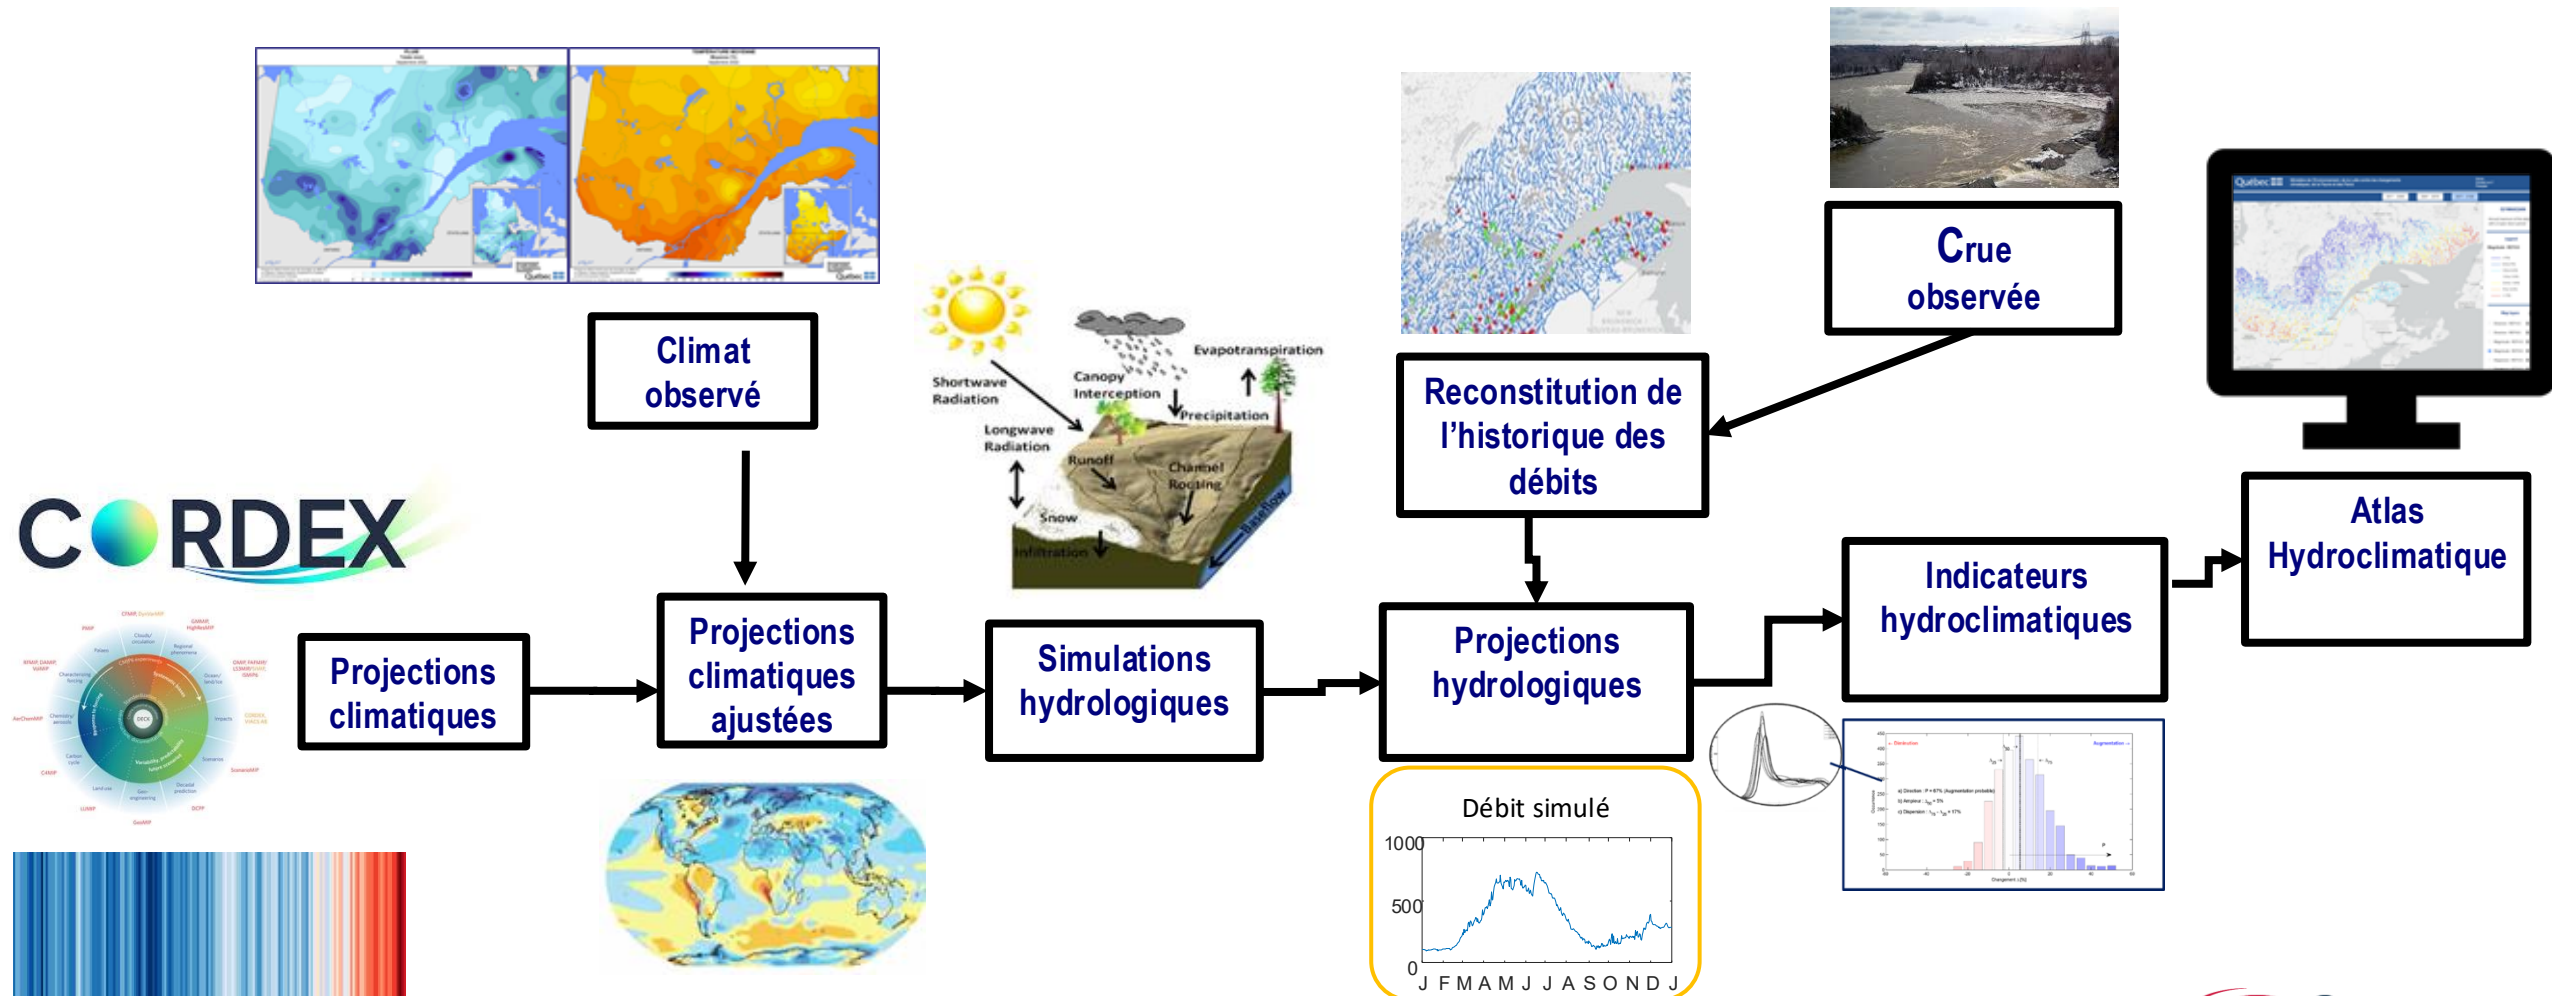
Climat observé

CORDEX

Projections climatiques

Projections climatiques ajustées

Shortwave Radiation

Canopy Interception

Evapotranspiration

Precipitation

Longwave Radiation

Runoff

Channel Routing

Snow

Infiltration

Baseflow

Simulations hydrologiques

Reconstitution de l'historique des débits

Crue observée

Projections hydrologiques

Débit simulé

1000

500

0

J F M A M J J A S O N D J

Indicateurs hydroclimatiques

Atlas Hydroclimatique